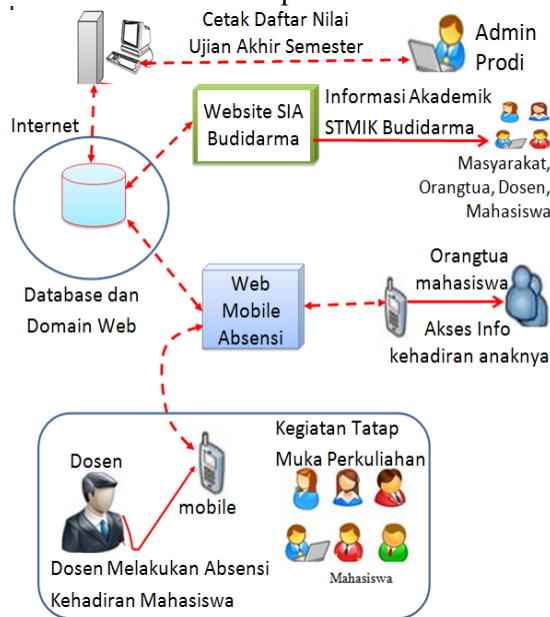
Cetak Daftar Nilai Ujian Akhir Semester

Admin Prodi

Internet

Website SIA Budidarma

Informasi Akademik STMIK Budidarma

Masyarakat, Orangtua, Dosen, Mahasiswa

Database dan Domain Web

Web Mobile Absensi

Orangtua mahasiswa

Akses Info kehadiran anaknya

Dosen

mobile

Kegiatan Tatap Muka Perkuliahan

Mahasiswa

Dosen Melakukan Absensi Kehadiran Mahasiswa